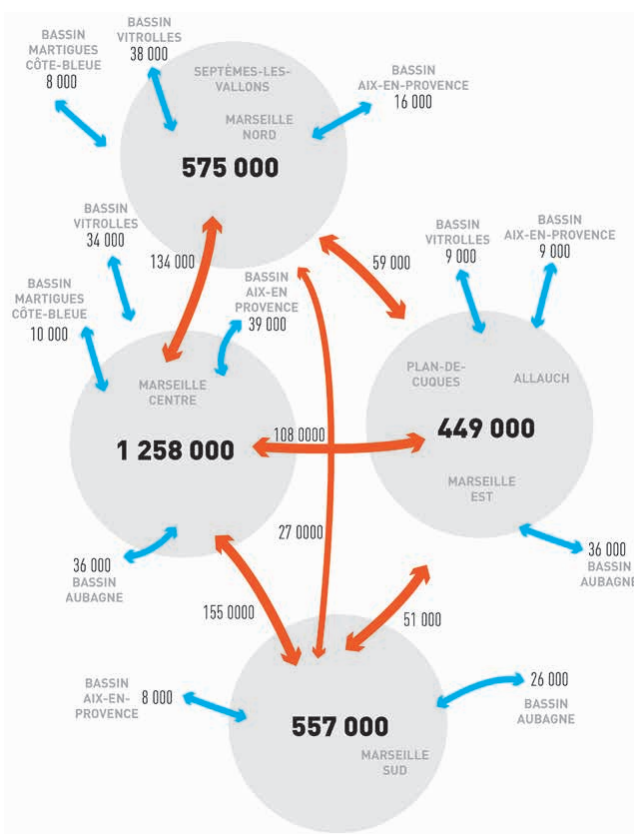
BASSIN MARTIGUES CÔTE-BLEUE
8 000

BASSIN VITROLLES
38 000

SEPTÈMES-LES-VALLONS

MARSEILLE NORD

575 000

BASSIN AIX-EN-PROVENCE
16 000

BASSIN VITROLLES
34 000

134 000

BASSIN AIX-EN-PROVENCE
39 000

59 000

BASSIN VITROLLES
9 000

BASSIN AIX-EN-PROVENCE
9 000

BASSIN MARTIGUES CÔTE-BLEUE
10 000

MARSEILLE CENTRE

1 258 000

108 0000

PLAN-DE-CUQUES

ALLAUCH

449 000

MARSEILLE EST

27 0000

36 000
BASSIN AUBAGNE

36 000
BASSIN AUBAGNE

155 0000

51 000

BASSIN AIX-EN-PROVENCE
8 000

557 000

MARSEILLE SUD

26 000
BASSIN AUBAGNE